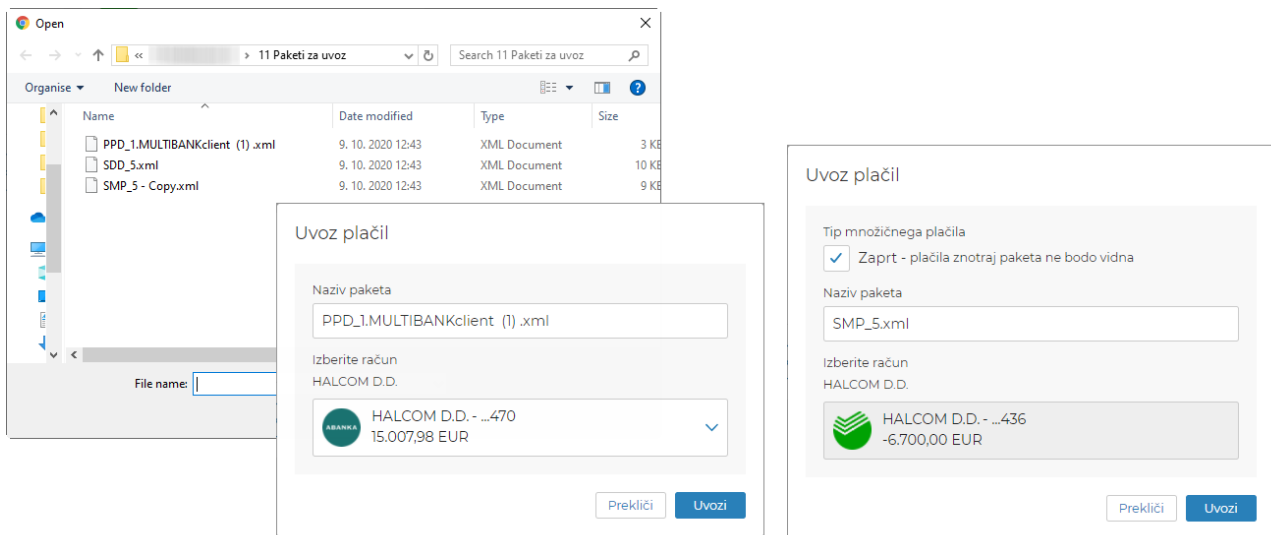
Open

« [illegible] › 11 Paketi za uvoz

Search 11 Paketi za uvoz

Organise ▾ New folder

| Name | Date modified | Type | Size |
|---|---|---|---|
| PPD_1.MULTIBANKclient (1) .xml | 9. 10. 2020 12:43 | XML Document | 3 KB |
| SDD_5.xml | 9. 10. 2020 12:43 | XML Document | 10 KB |
| SMP_5 - Copy.xml | 9. 10. 2020 12:43 | XML Document | 9 KB |

File name:

Uvoz plačil

Naziv paketa

PPD_1.MULTIBANKclient (1) .xml

Izberite račun

HALCOM D.D.

ABANKA

HALCOM D.D. - ...470
15.007,98 EUR

Prekliči Uvozi

Uvoz plačil

Tip množičnega plačila

Zaprt - plačila znotraj paketa ne bodo vidna

Naziv paketa

SMP_5.xml

Izberite račun

HALCOM D.D.

HALCOM D.D. - ...436
-6.700,00 EUR

Prekliči Uvozi